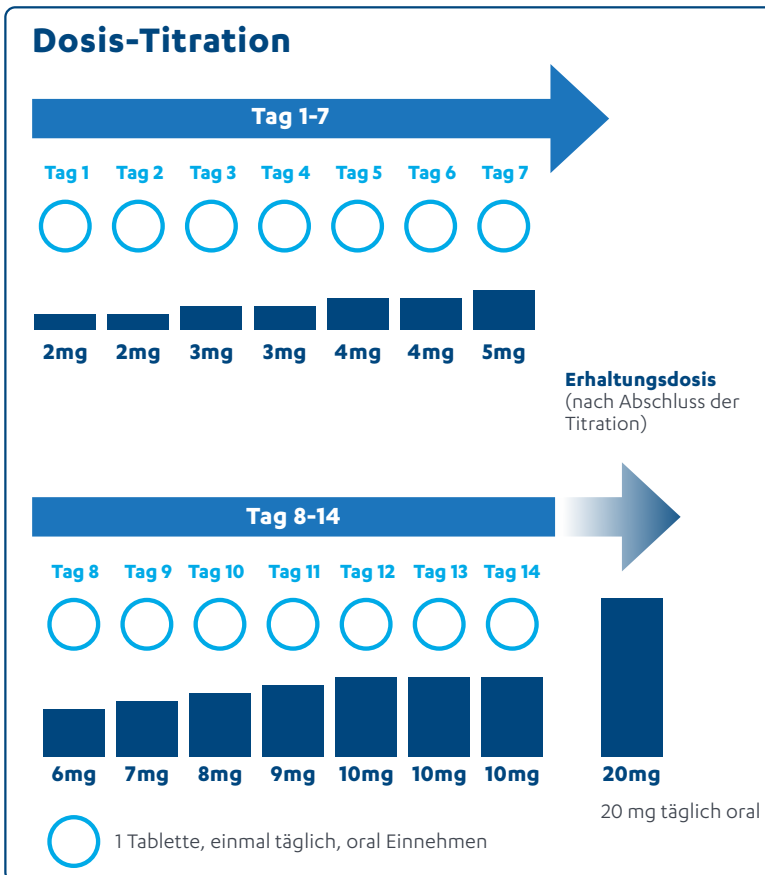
Dosis-Titration

Tag 1-7

Tag 1 Tag 2 Tag 3 Tag 4 Tag 5 Tag 6 Tag 7

2mg 2mg 3mg 3mg 4mg 4mg 5mg

Erhaltungsdosis
(nach Abschluss der Titration)

Tag 8-14

Tag 8 Tag 9 Tag 10 Tag 11 Tag 12 Tag 13 Tag 14

6mg 7mg 8mg 9mg 10mg 10mg 10mg

20mg

20 mg täglich oral

1 Tablette, einmal täglich, oral Einnehmen